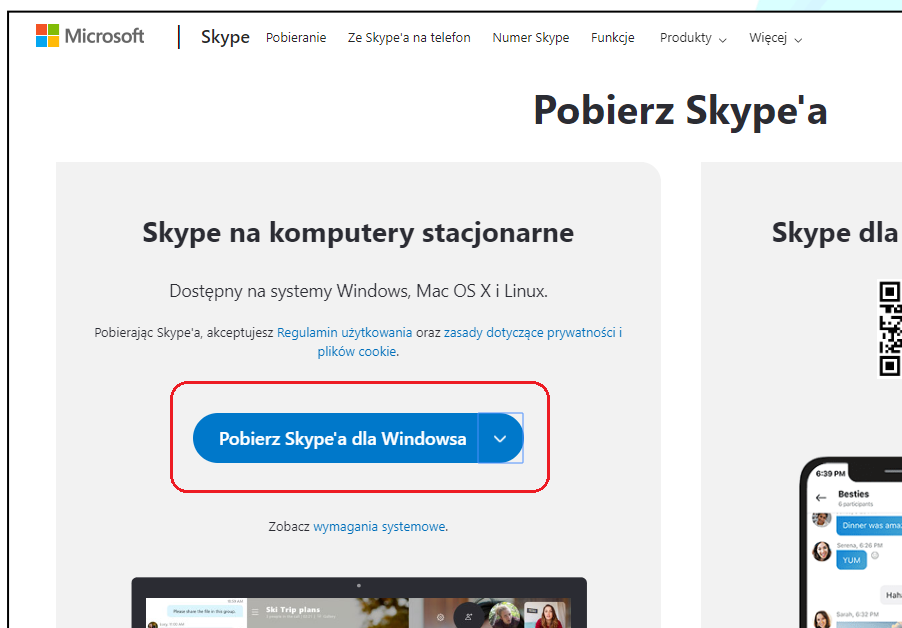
Microsoft | Skype Pobieranie Ze Skype'a na telefon Numer Skype Funkcje Produkty Więcej

Pobierz Skype'a

Skype na komputery stacjonarne

Dostępny na systemy Windows, Mac OS X i Linux.

Pobierając Skype'a, akceptujesz Regulamin użytkowania oraz zasady dotyczące prywatności i plików cookie.

Pobierz Skype'a dla Windowsa

Zobacz wymagania systemowe.

Skype dla

Ski Trip plans

6:39 PM

Besties

6 participants

Dinner was ama

Serena, 6:26 PM

YUM

Haha

Sarah, 6:39 PM